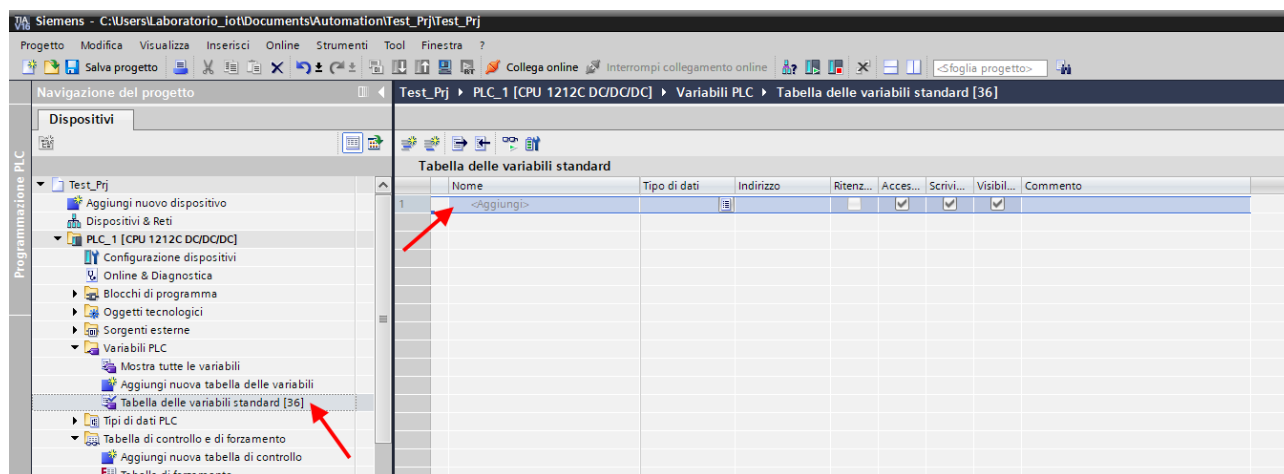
Siemens - C:\Users\Laboratorio_iot\Documents\Automation\Test_Prj\Test_Prj

Progetto Modifica Visualizza Inserisci Online Strumenti Tool Finestra ?

Salva progetto Collega online Interrompi collegamento online <Sfoglia progetto>

Navigazione del progetto

Dispositivi

Programmazione PLC

Test_Prj
Aggiungi nuovo dispositivo
Dispositivi & Reti
PLC_1 [CPU 1212C DC/DC/DC]
Configurazione dispositivi
Online & Diagnostica
Blocchi di programma
Oggetti tecnologici
Sorgenti esterne
Variabili PLC
Mostra tutte le variabili
Aggiungi nuova tabella delle variabili
Tabella delle variabili standard [36]
Tipi di dati PLC
Tabella di controllo e di forzamento
Aggiungi nuova tabella di controllo
Tabella di forzamento

Test_Prj ▸ PLC_1 [CPU 1212C DC/DC/DC] ▸ Variabili PLC ▸ Tabella delle variabili standard [36]

Tabella delle variabili standard

| | Nome | Tipo di dati | Indirizzo | Ritenz... | Acces... | Scrivi... | Visibil... | Commento |
|---|---|---|---|---|---|---|---|---|
| 1 | <Aggiungi> | | | | ✓ | ✓ | ✓ | |